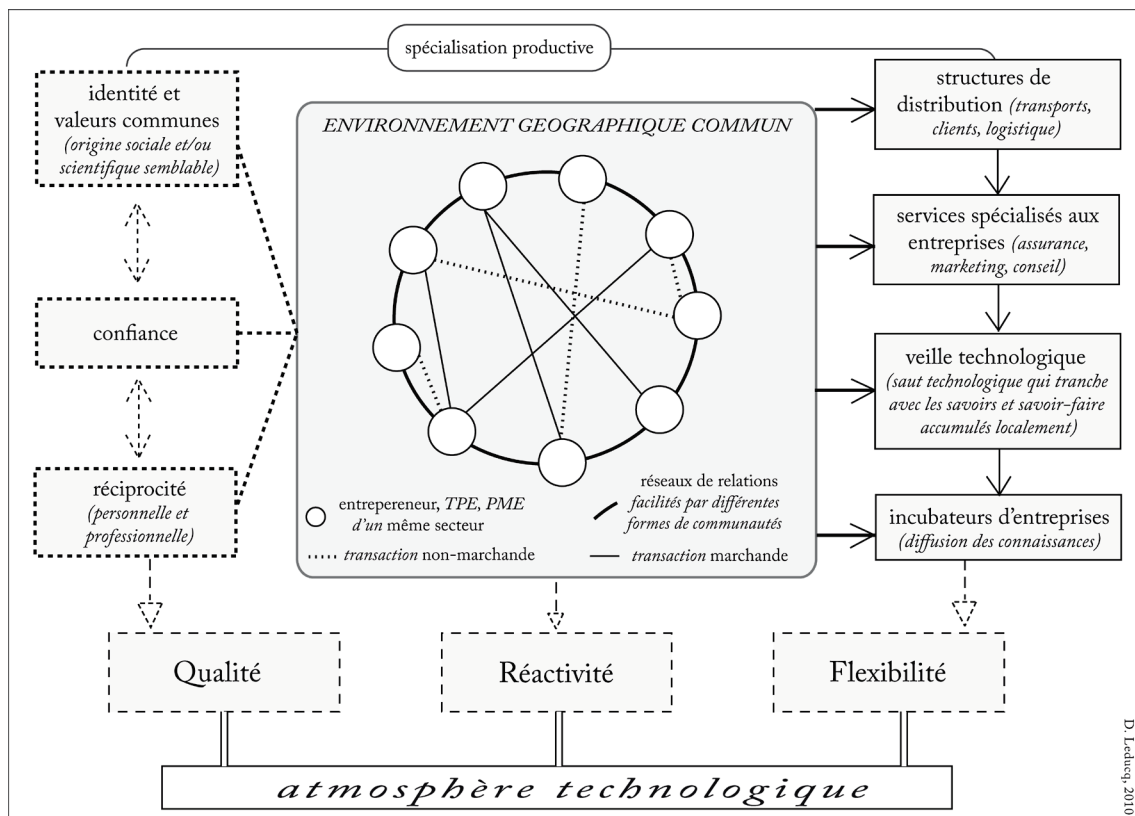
spécialisation productive

identité et valeurs communes (origine sociale et/ou scientifique semblable)

confiance

réciprocité (personnelle et professionnelle)

ENVIRONNEMENT GEOGRAPHIQUE COMMUN

entrepereneur, TPE, PME d'un même secteur

transaction non-marchande

réseaux de relations facilités par différentes formes de communautés

transaction marchande

structures de distribution (transports, clients, logistique)

services spécialisés aux entreprises (assurance, marketing, conseil)

veille technologique (saut technologique qui tranche avec les savoirs et savoir-faire accumulés localement)

incubateurs d'entreprises (diffusion des connaissances)

Qualité

Réactivité

Flexibilité

atmosphère technologique

D. Leducq, 2010